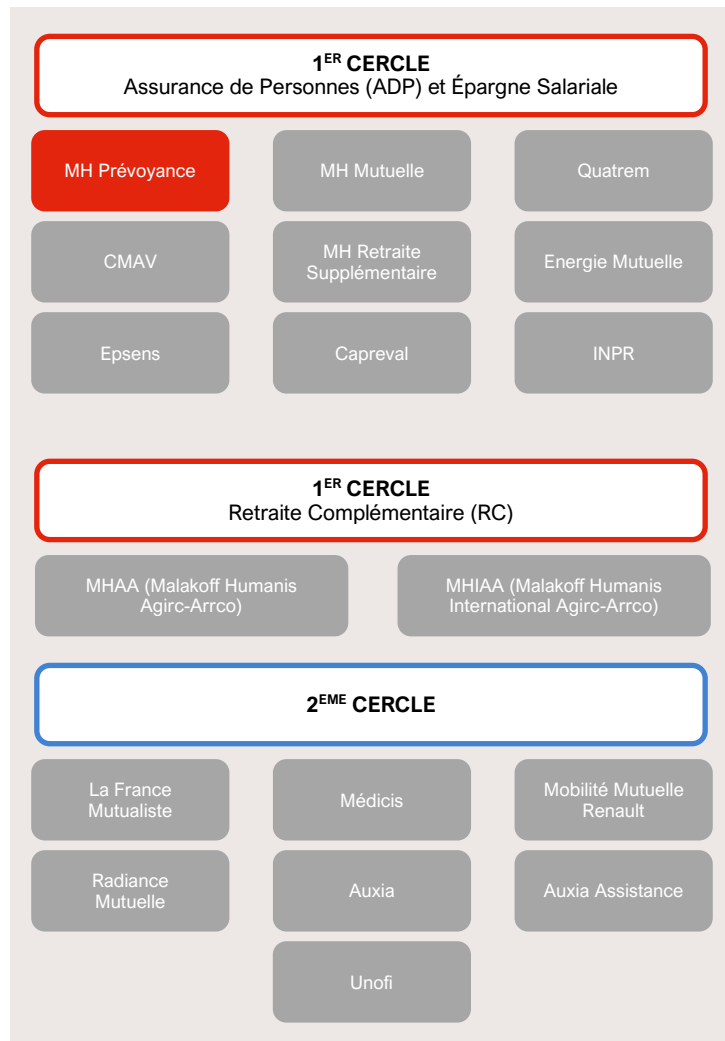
1<sup>ER</sup> CERCLE
Assurance de Personnes (ADP) et Épargne Salariale

MH Prévoyance

MH Mutuelle

Quatrem

CMAV

MH Retraite Supplémentaire

Energie Mutuelle

Epsens

Capreval

INPR

1<sup>ER</sup> CERCLE
Retraite Complémentaire (RC)

MHAA (Malakoff Humanis Agirc-Arrco)

MHIAA (Malakoff Humanis International Agirc-Arrco)

2<sup>EME</sup> CERCLE

La France Mutualiste

Médicis

Mobilité Mutuelle Renault

Radiance Mutuelle

Auxia

Auxia Assistance

Unofi